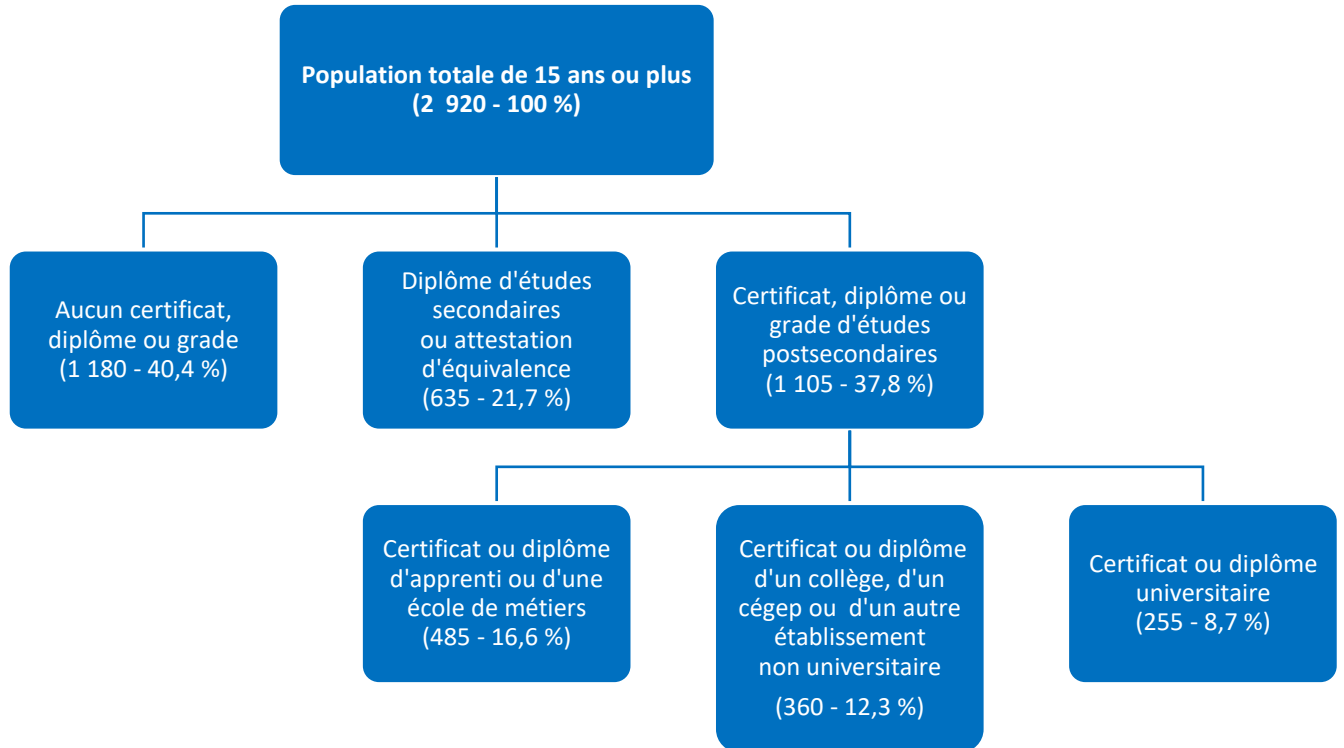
Population totale de 15 ans ou plus
(2 920 - 100 %)

Aucun certificat, diplôme ou grade
(1 180 - 40,4 %)

Diplôme d'études secondaires ou attestation d'équivalence
(635 - 21,7 %)

Certificat, diplôme ou grade d'études postsecondaires
(1 105 - 37,8 %)

Certificat ou diplôme d'apprenti ou d'une école de métiers
(485 - 16,6 %)

Certificat ou diplôme d'un collège, d'un cégep ou d'un autre établissement non universitaire
(360 - 12,3 %)

Certificat ou diplôme universitaire
(255 - 8,7 %)